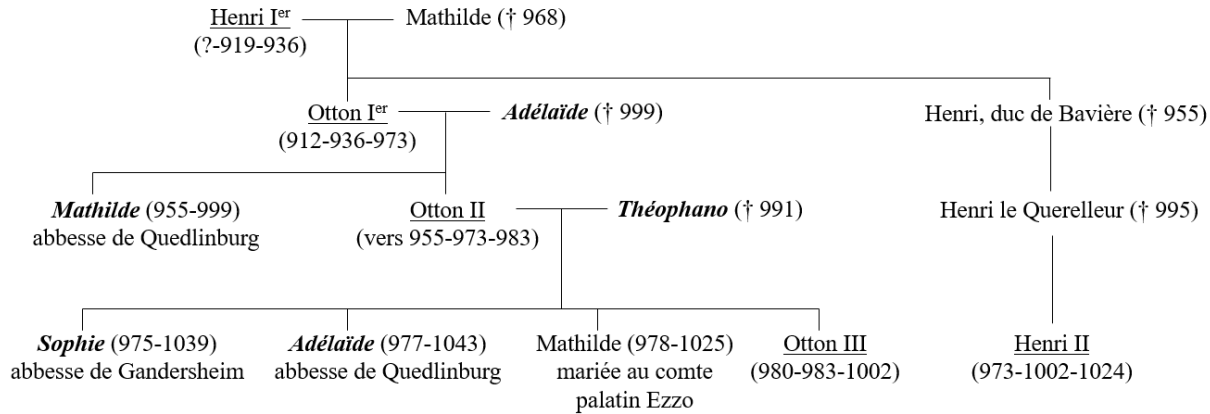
Henri I$^{er}$
(?-919-936)

Mathilde († 968)

Otton I$^{er}$
(912-936-973)

*Adélaïde* († 999)

Henri, duc de Bavière († 955)

*Mathilde* (955-999)
abbesse de Quedlinburg

Otton II
(vers 955-973-983)

*Théophano* († 991)

Henri le Querelleur († 995)

*Sophie* (975-1039)
abbesse de Gandersheim

*Adélaïde* (977-1043)
abbesse de Quedlinburg

Mathilde (978-1025)
mariée au comte
palatin Ezzo

Otton III
(980-983-1002)

Henri II
(973-1002-1024)